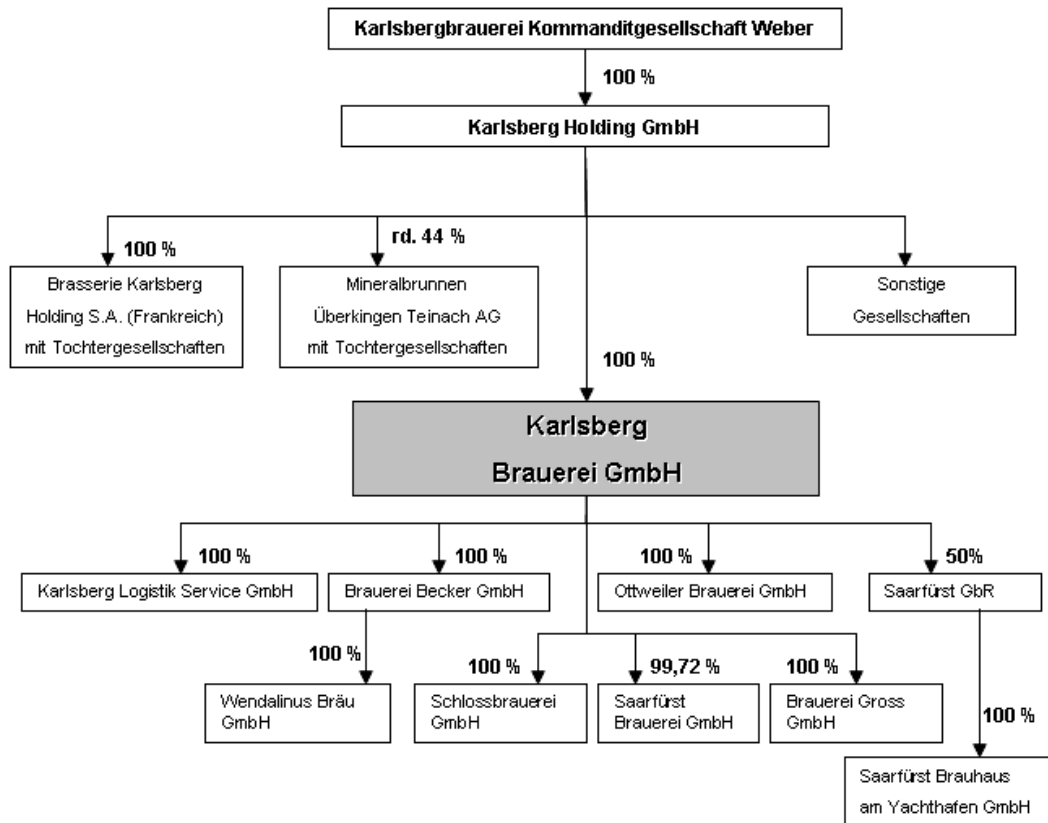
Karlsbergbrauerei Kommanditgesellschaft Weber

100 %

Karlsberg Holding GmbH

100 %

Brasserie Karlsberg Holding S.A. (Frankreich) mit Tochtergesellschaften

rd. 44 %

Mineralbrunnen Überkingen Teinach AG mit Tochtergesellschaften

Sonstige Gesellschaften

100 %

Karlsberg Brauerei GmbH

100 %

Karlsberg Logistik Service GmbH

100 %

Brauerei Becker GmbH

100 %

Ottweiler Brauerei GmbH

50%

Saarfürst GbR

100 %

Wendalinus Bräu GmbH

100 %

Schlossbrauerei GmbH

99,72 %

Saarfürst Brauerei GmbH

100 %

Brauerei Gross GmbH

100 %

Saarfürst Brauhaus am Yachthafen GmbH